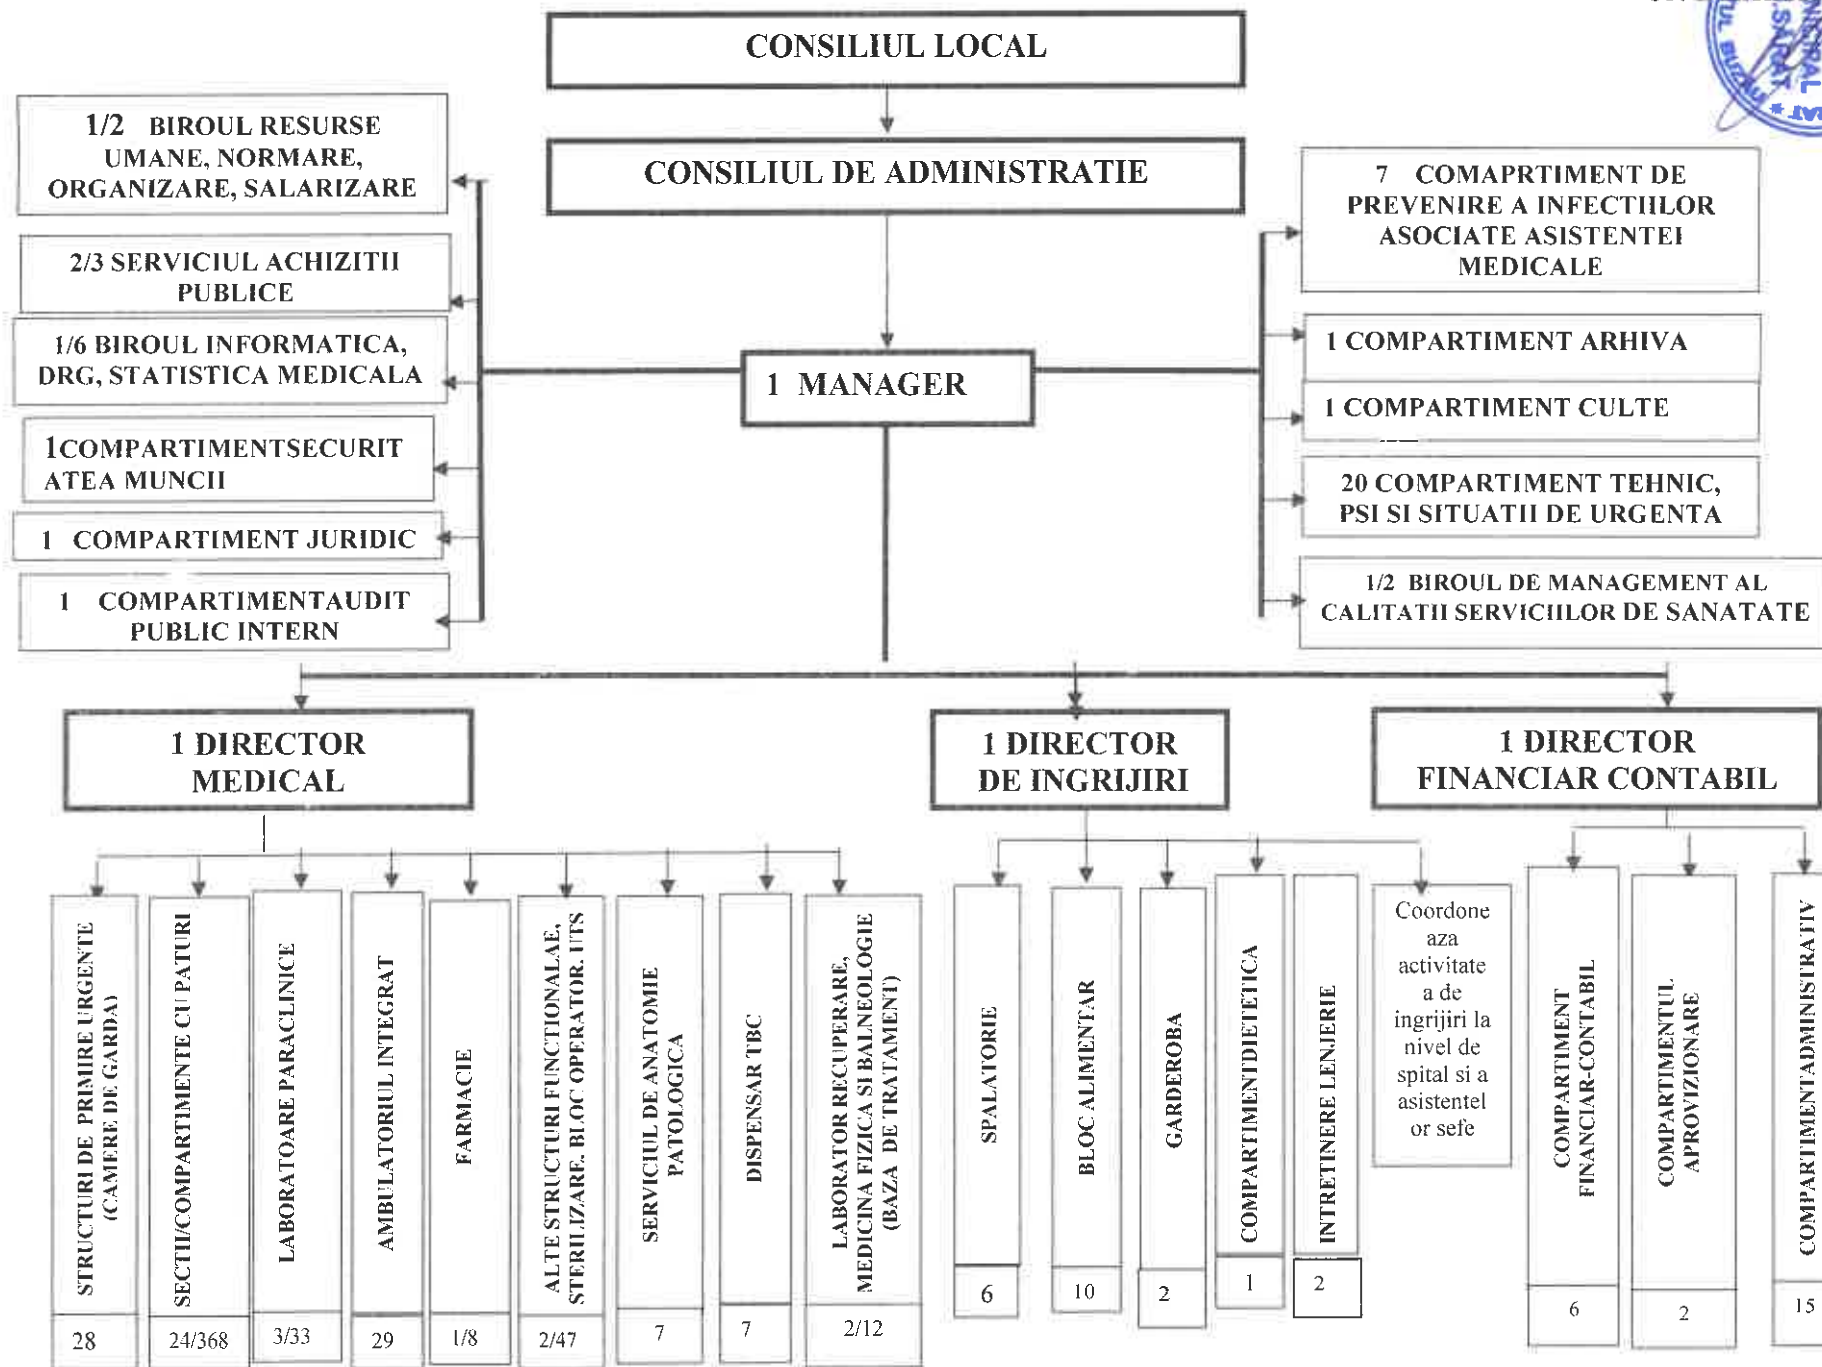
CONSILIUL LOCAL

CONSILIUL DE ADMINISTRATIE

1/2 BIROUL RESURSE UMANE, NORMARE, ORGANIZARE, SALARIZARE

2/3 SERVICIUL ACHIZITII PUBLICE

1/6 BIROUL INFORMATICA, DRG, STATISTICA MEDICALA

1COMPARTIMENTSECURITATEA MUNCII

1 COMPARTIMENT JURIDIC

1 COMPARTIMENTAUDIT PUBLIC INTERN

1 MANAGER

7 COMAPRTIMENT DE PREVENIRE A INFECTIILOR ASOCIATE ASISTENTEI MEDICALE

1 COMPARTIMENT ARHIVA

1 COMPARTIMENT CULTE

20 COMPARTIMENT TEHNIC, PSI SI SITUATII DE URGENTA

1/2 BIROUL DE MANAGEMENT AL CALITATII SERVICIILOR DE SANATATE

1 DIRECTOR MEDICAL

1 DIRECTOR DE INGRIJIRI

1 DIRECTOR FINANCIAR CONTABIL

STRUCTURI DE PRIMIRE URGENTE (CAMERE DE GARDA)
28

SECTII/COMPARTIMENTE CU PATURI
24/368

LABORATOARE PARACLINICE
3/33

AMBULATORIUL INTEGRAT
29

FARMACIE
1/8

ALTE STRUCTURI FUNCTIONALAE, STERILIZARE, BLOC OPERATOR, UTS
2/47

SERVICIUL DE ANATOMIE PATOLOGICA
7

DISPENSAR TBC
7

LABORATOR RECUPERARE, MEDICINA FIZICA SI BALNEOLOGIE (BAZA DE TRATAMENT)
2/12

SPALATORIE
6

BLOC ALIMENTAR
10

GARDEROBA
2

COMPARTIMENTDIETETICA
1

INTRETINERE LENJERIE
2

Coordone aza activitate a de ingrijiri la nivel de spital si a asistentel or sefe

COMPARTIMENT FINANCIAR-CONTABIL
6

COMPARTIMENTUL APROVIZIONARE
2

COMPARTIMENTADMINISTRATIV
15